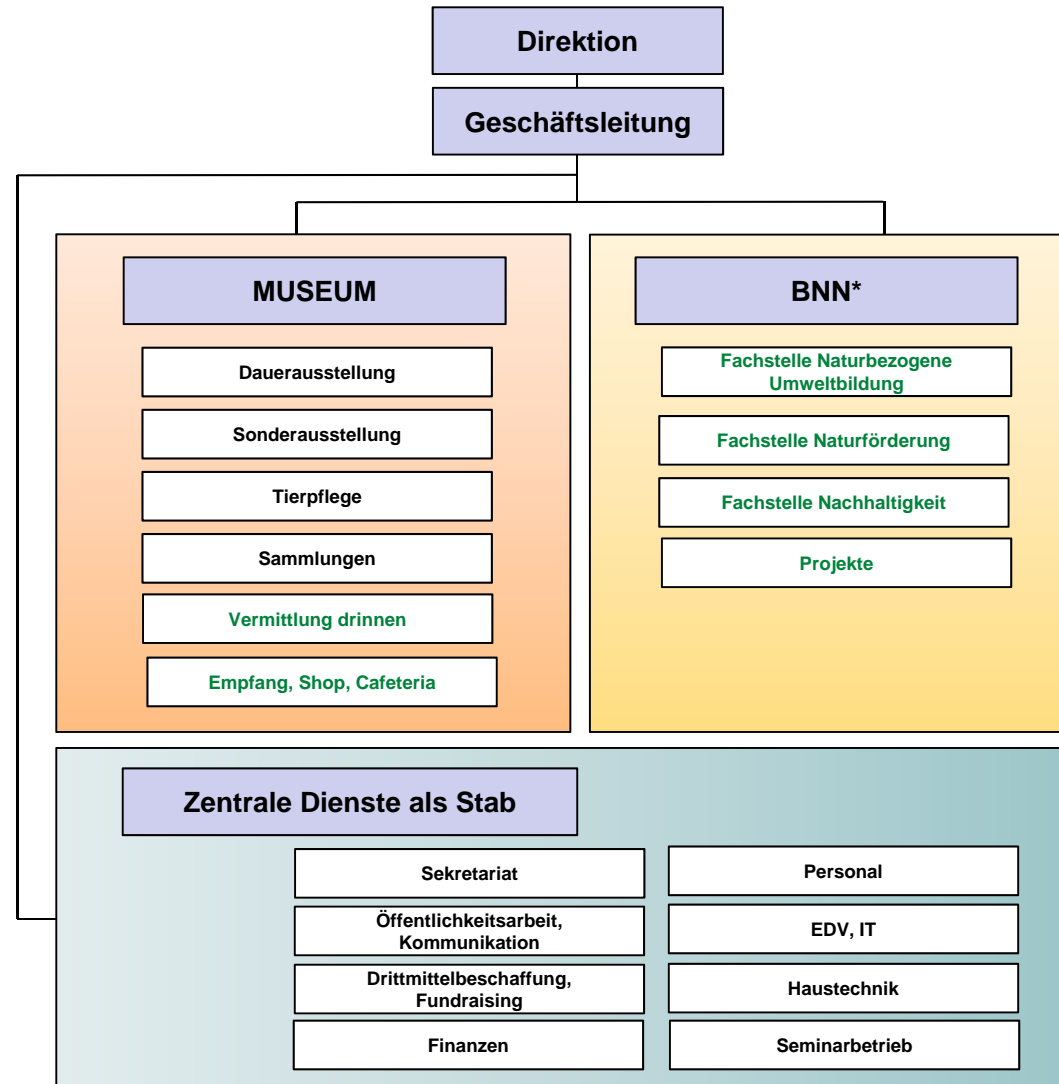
Direktion

Geschäftsleitung

MUSEUM

Dauerausstellung

Sonderausstellung

Tierpflege

Sammlungen

Vermittlung drinnen

Empfang, Shop, Cafeteria

BNN*

Fachstelle Naturbezogene Umweltbildung

Fachstelle Naturförderung

Fachstelle Nachhaltigkeit

Projekte

Zentrale Dienste als Stab

Sekretariat

Personal

Öffentlichkeitsarbeit, Kommunikation

EDV, IT

Drittmittelbeschaffung, Fundraising

Haustechnik

Finanzen

Seminarbetrieb